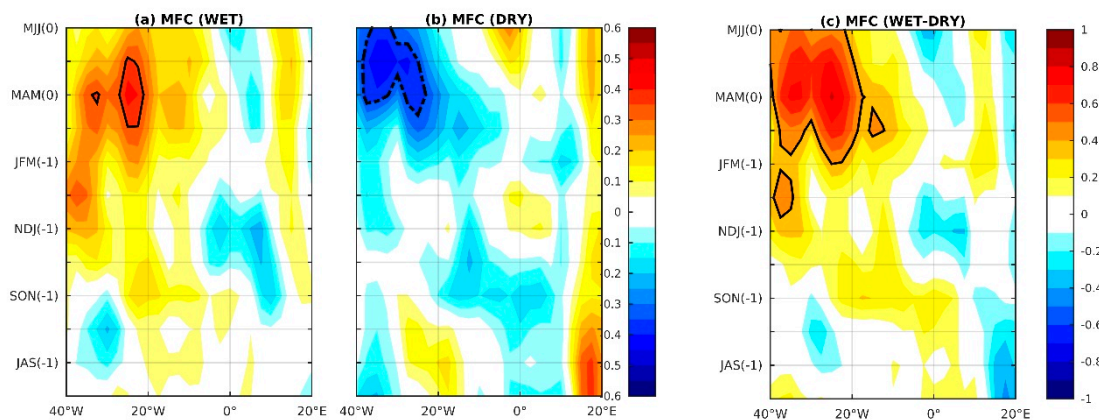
(a) MFC (WET)

MJJ(0)
MAM(0)
JFM(-1)
NDJ(-1)
SON(-1)
JAS(-1)

40°W 20°W 0° 20°E

(b) MFC (DRY)

40°W 20°W 0° 20°E

0.6
0.5
0.4
0.3
0.2
0.1
0
0.1
0.2
0.3
0.4
0.5
0.6

(c) MFC (WET-DRY)

MJJ(0)
MAM(0)
JFM(-1)
NDJ(-1)
SON(-1)
JAS(-1)

40°W 20°W 0° 20°E

1
0.8
0.6
0.4
0.2
0
-0.2
-0.4
-0.6
-0.8
-1